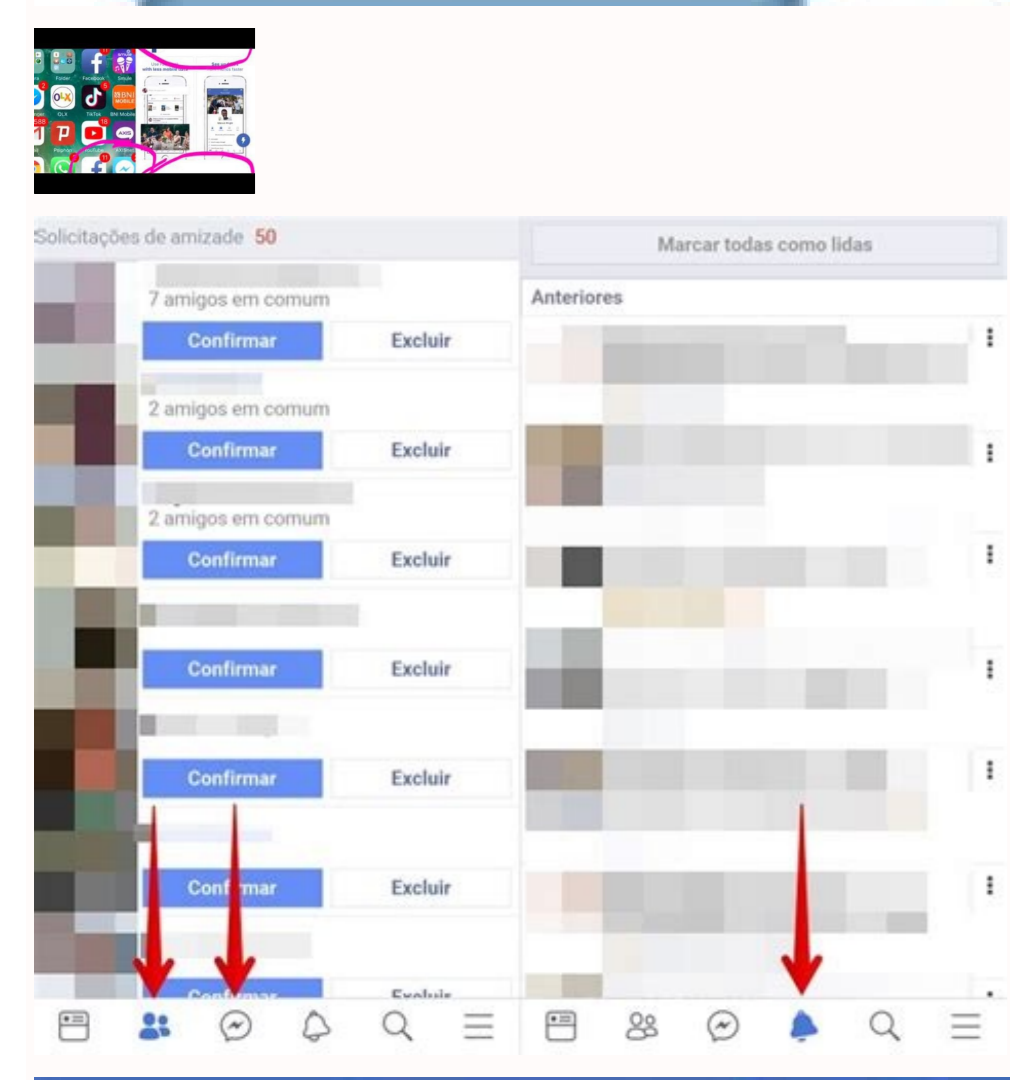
Folder Facebook Smule
OLX TikTok BNI Mobile
Solicitações de amizade 50
7 amigos em comum
Confirmar
Excluir
2 amigos em comum
Confirmar
Excluir
2 amigos em comum
Confirmar
Excluir
Confirmar
Excluir
Confirmar
Excluir
Confirmar
Excluir
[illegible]
Excluir
Marcar todas como lidas
Anteriores